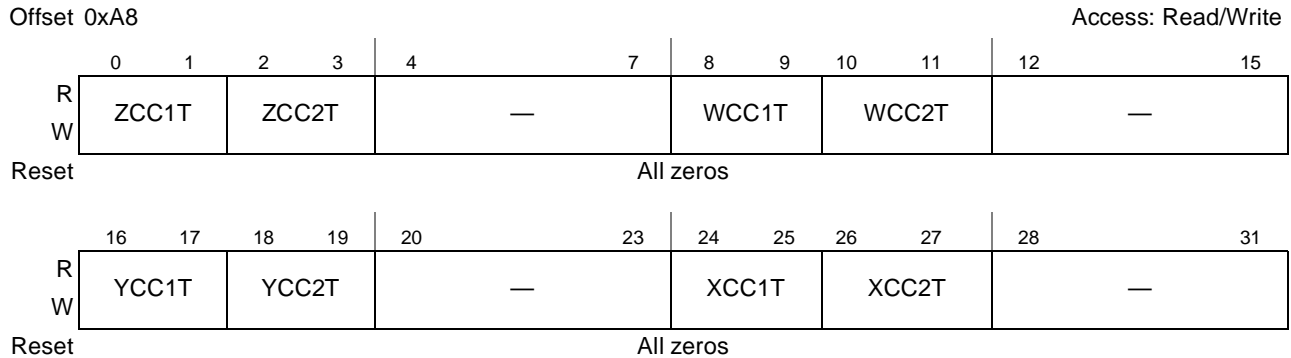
Offset 0xA8

Access: Read/Write

| | 0 1 | 2 3 | 4 7 | 8 9 | 10 11 | 12 15 |
|---|---|---|---|---|---|---|
| R W | ZCC1T | ZCC2T | — | WCC1T | WCC2T | — |
| Reset | All zeros | | | | | |

| | 16 17 | 18 19 | 20 23 | 24 25 | 26 27 | 28 31 |
|---|---|---|---|---|---|---|
| R W | YCC1T | YCC2T | — | XCC1T | XCC2T | — |
| Reset | All zeros | | | | | |